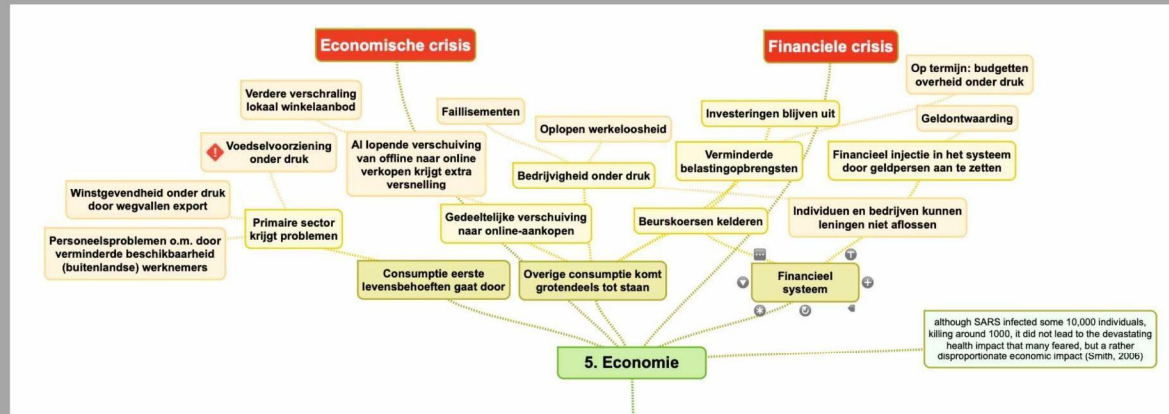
Economische crisis

Financiele crisis

Op termijn: budgetten overheid onder druk

Verdere verschraling lokaal winkelaanbod

Faillisementen

Investeringen blijven uit

Geldontwaarding

Oplopen werkeloosheid

Voedselvoorziening onder druk

Al lopende verschuiving van offline naar online verkopen krijgt extra versnelling

Verminderde belastingopbrengsten

Financieel injectie in het systeem door geldpersen aan te zetten

Bedrijvigheid onder druk

Winstgevendheid onder druk door wegvallen export

Primaire sector krijgt problemen

Gedeeltelijke verschuiving naar online-aankopen

Beurskoersen kelderen

Individuen en bedrijven kunnen leningen niet aflossen

Personeelsproblemen o.m. door verminderde beschikbaarheid (buitenlandse) werknemers

Consumptie eerste levensbehoeften gaat door

Overige consumptie komt grotendeels tot staan

Financieel systeem

although SARS infected some 10,000 individuals, killing around 1000, it did not lead to the devastating health impact that many feared, but a rather disproportionate economic impact (Smith, 2006)

5. Economie